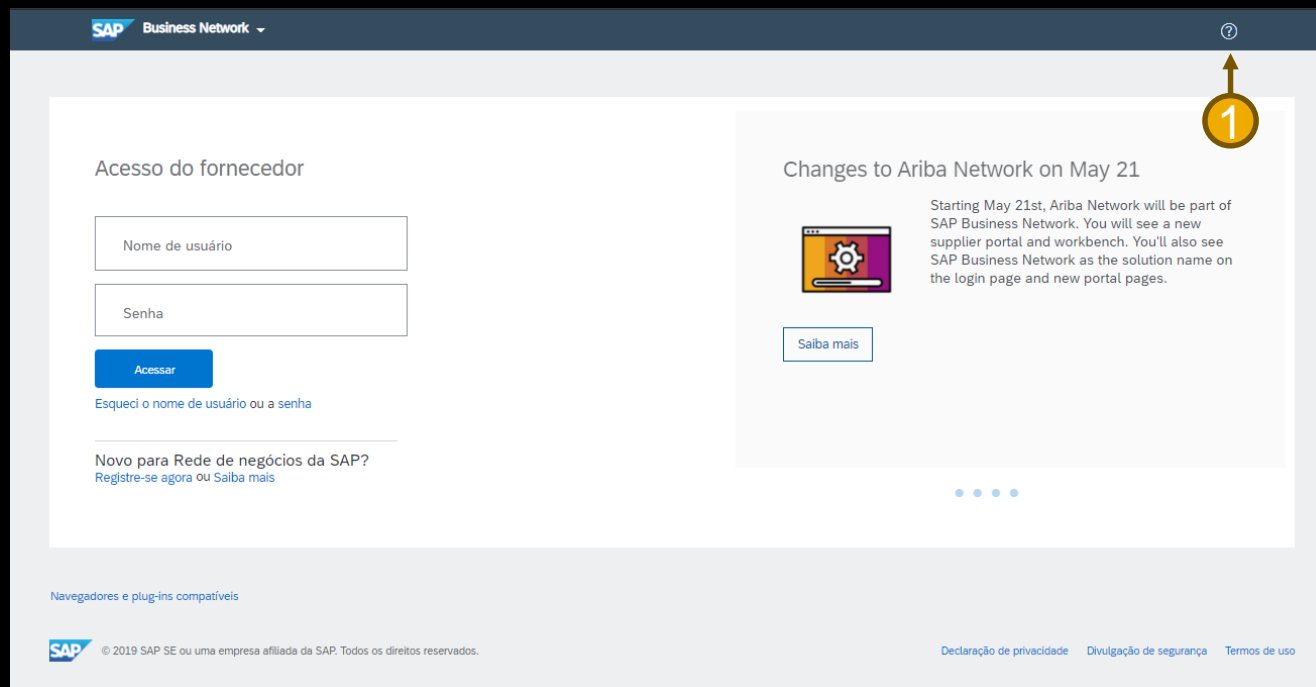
SAP Business Network

?

1

Acesso do fornecedor

Nome de usuário

Senha

Acessar

Esqueci o nome de usuário ou a senha

Novo para Rede de negócios da SAP?
Registre-se agora ou Saiba mais

Changes to Ariba Network on May 21

Starting May 21st, Ariba Network will be part of SAP Business Network. You will see a new supplier portal and workbench. You'll also see SAP Business Network as the solution name on the login page and new portal pages.

Saiba mais

Navegadores e plug-ins compatíveis

SAP © 2019 SAP SE ou uma empresa afiliada da SAP. Todos os direitos reservados.

Declaração de privacidade Divulgação de segurança Termos de uso